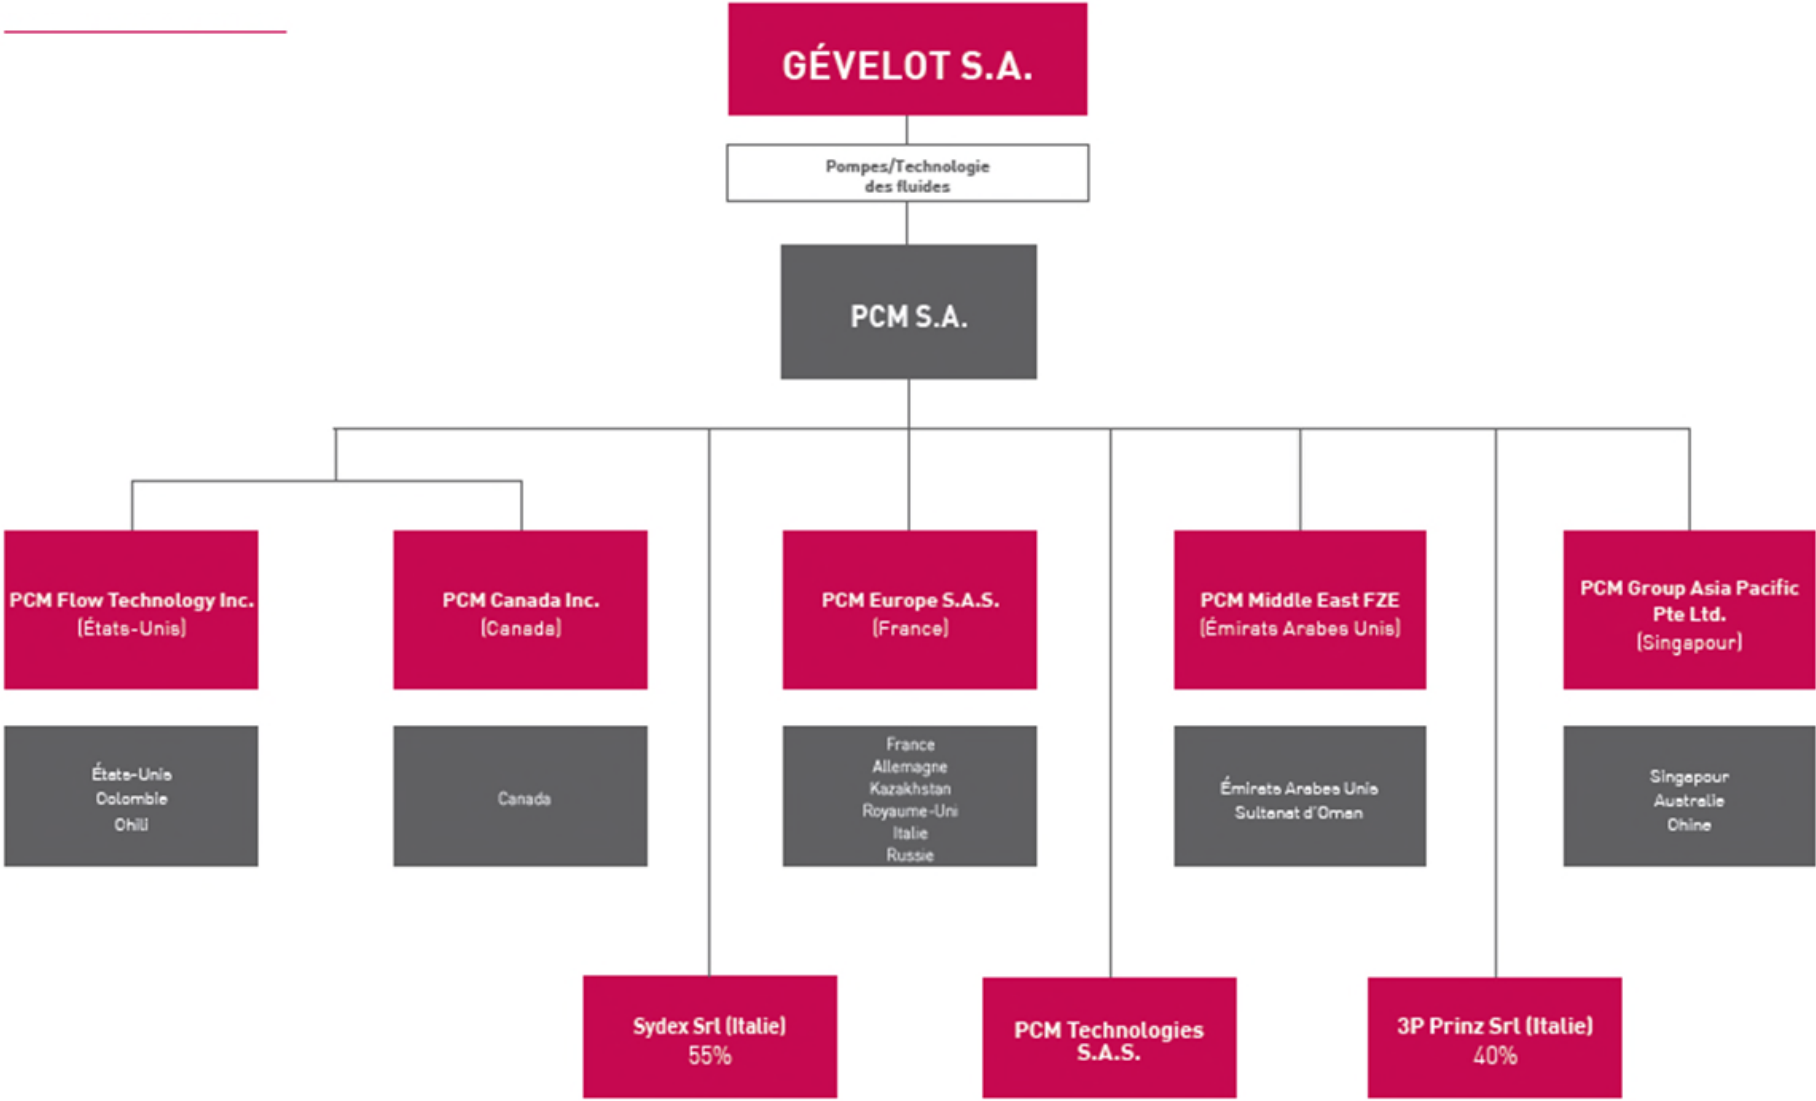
GÉVELOT S.A.

Pompes/Technologie des fluides

PCM S.A.

PCM Flow Technology Inc. (États-Unis)

PCM Canada Inc. (Canada)

PCM Europe S.A.S. (France)

PCM Middle East FZE (Émirats Arabes Unis)

PCM Group Asia Pacific Pte Ltd. (Singapour)

États-Unis
Colombie
Chili

Canada

France
Allemagne
Kazakhstan
Royaume-Uni
Italie
Russie

Émirats Arabes Unis
Sultanat d'Oman

Singapour
Australie
Chine

Sydex Srl (Italie) 55%

PCM Technologies S.A.S.

3P Prinz Srl (Italie) 40%